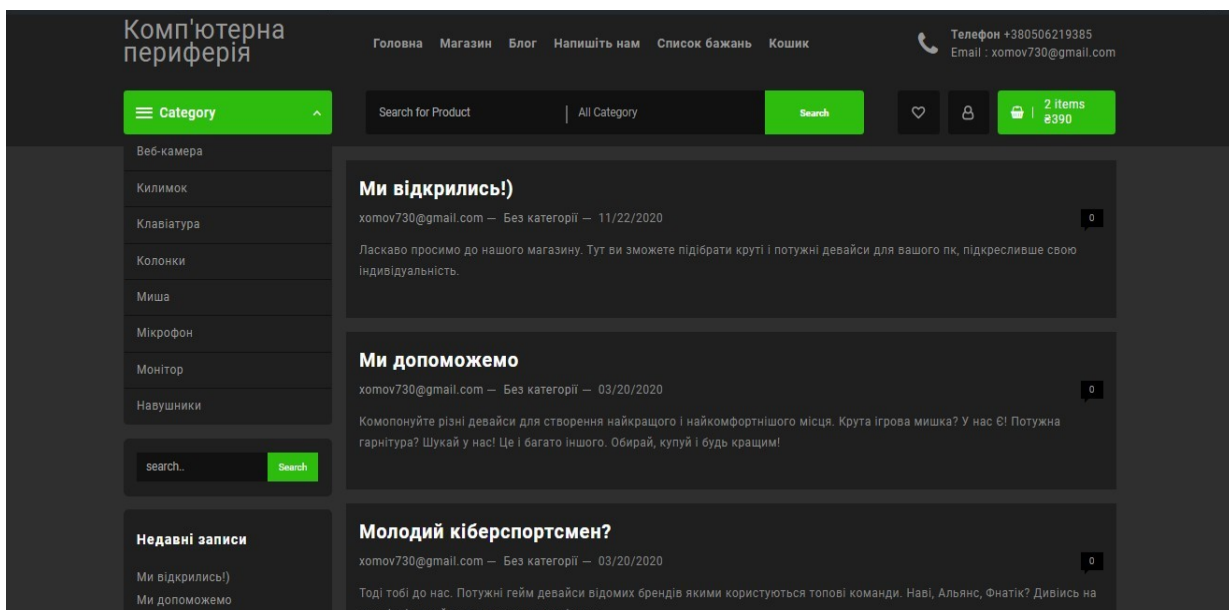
Комп'ютерна периферія

Головна Магазин Блог Напишіть нам Список бажань Кошик

Телефон +380506219385
Email : xomov730@gmail.com

Category

Search for Product | All Category Search

2 items
₴390

Веб-камера
Килимок
Клавіатура
Колонки
Миша
Мікрофон
Монітор
Навушники

search.. Search

Недавні записи

Ми відкрились!)
Ми допоможемо

Ми відкрились!)

xomov730@gmail.com — Без категорії — 11/22/2020

0

Ласкаво просимо до нашого магазину. Тут ви зможете підібрати круті і потужні девайси для вашого пк, підкресливше свою індивідуальність.

Ми допоможемо

xomov730@gmail.com — Без категорії — 03/20/2020

0

Комопонуйте різні девайси для створення найкращого і найкомфортнішого місця. Крута ігрова мишка? У нас Є! Потужна гарнітура? Шукай у нас! Це і багато іншого. Обирай, купуй і будь кращим!

Молодий кіберспортсмен?

xomov730@gmail.com — Без категорії — 03/20/2020

0

Тоді тобі до нас. Потужні гейм девайси відомих брендів якими користуються топові команди. Наві, Альянс, Фнатік? Дивись на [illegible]